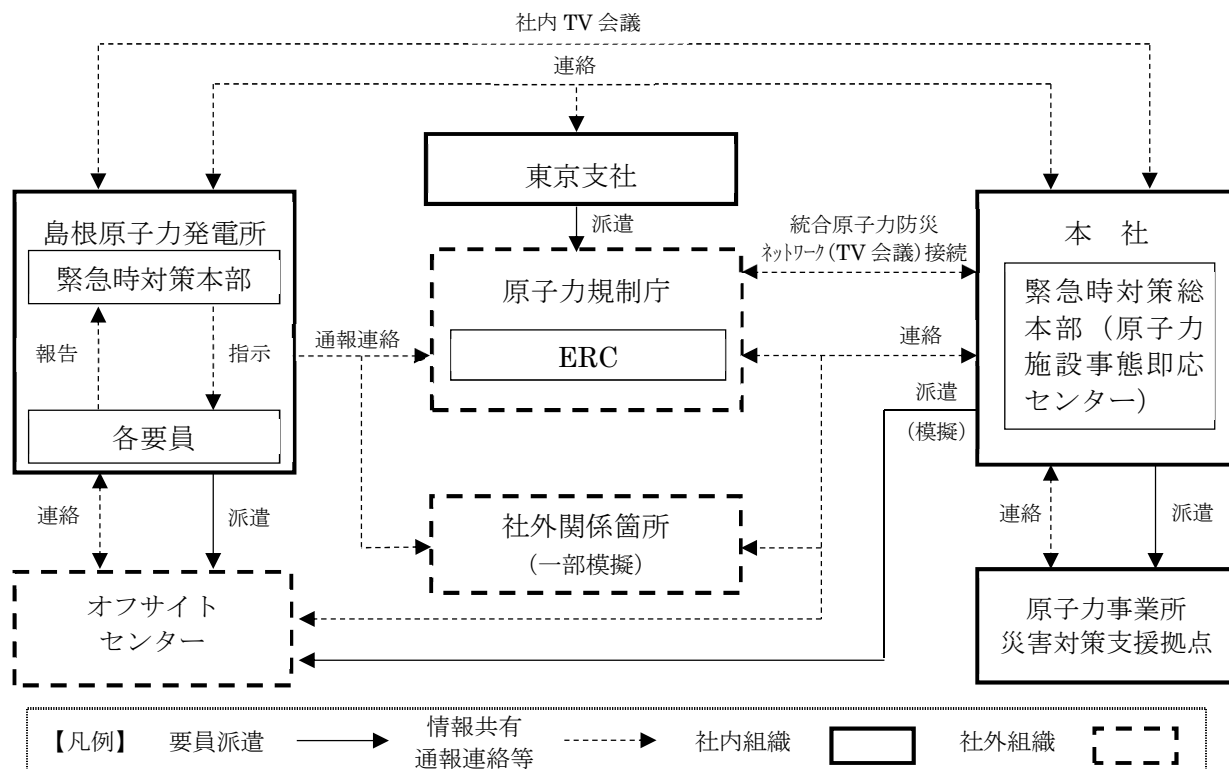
社内 TV 会議

連絡

東京支社

派遣

島根原子力発電所

緊急時対策本部

報告

指示

各要員

通報連絡

原子力規制庁

ERC

統合原子力防災ﾈｯﾄﾜｰｸ(TV 会議)接続

連絡

本　社

緊急時対策総本部（原子力施設事態即応センター)

派遣

(模擬)

連絡

派遣

社外関係箇所

(一部模擬)

連絡

派遣

オフサイトセンター

原子力事業所災害対策支援拠点

【凡例】　要員派遣　情報共有通報連絡等　社内組織　社外組織